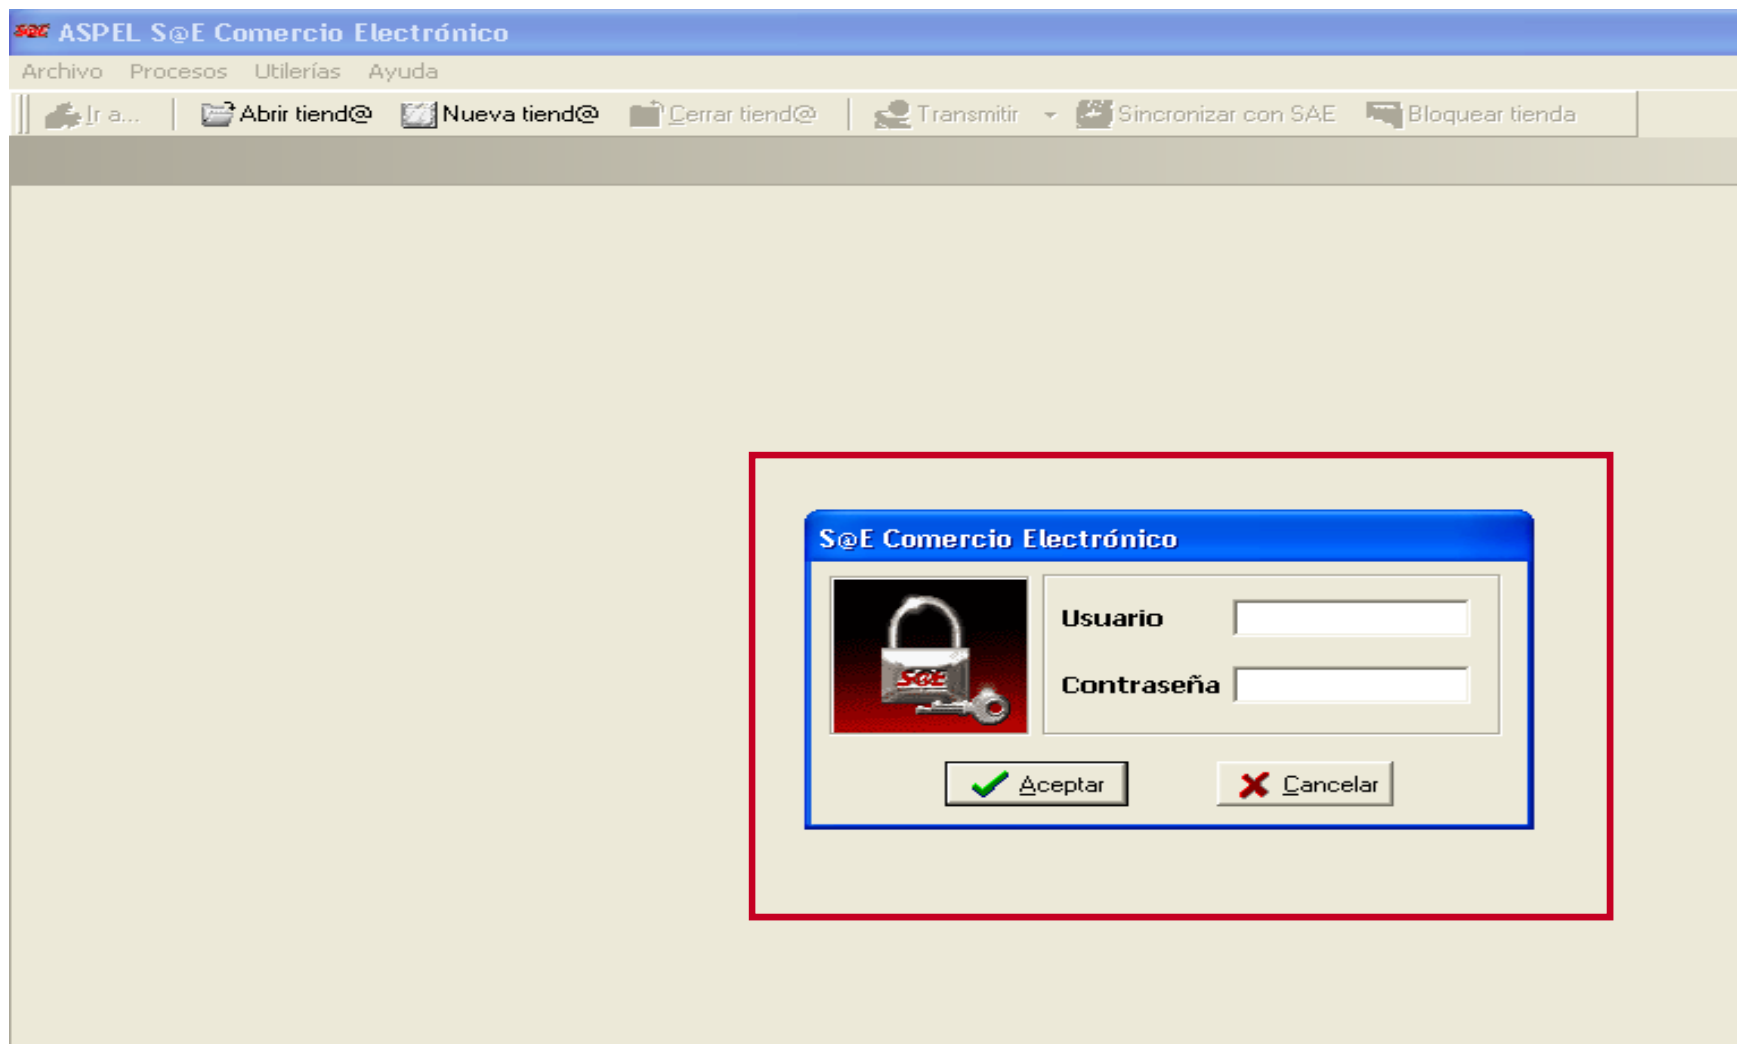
S@E ASPEL S@E Comercio Electrónico

Archivo Procesos Utilerías Ayuda

Ir a... Abrir tiend@ Nueva tiend@ Cerrar tiend@ Transmitir Sincronizar con SAE Bloquear tienda

S@E Comercio Electrónico

S@E

Usuario

Contraseña

Aceptar Cancelar